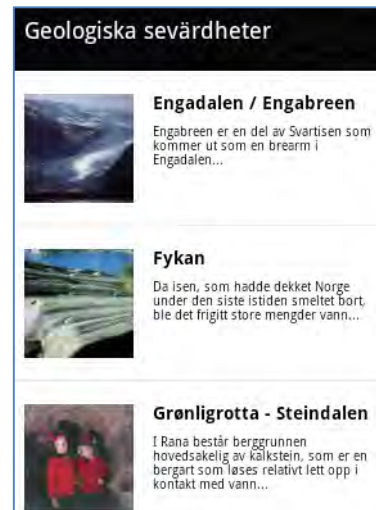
Geologiska sevärdheter

Engadalen / Engabreen

Engabreen er en del av Svartisen som kommer ut som en brearm i Engadalen...

Fykan

Da isen, som hadde dekket Norge under den siste istiden smeltet bort, ble det frigitt store mengder vann...

Grønligrotta - Steindalen

I Rana består berggrunnen hovedsakelig av kalkstein, som er en bergart som løses relativt lett opp i kontakt med vann...